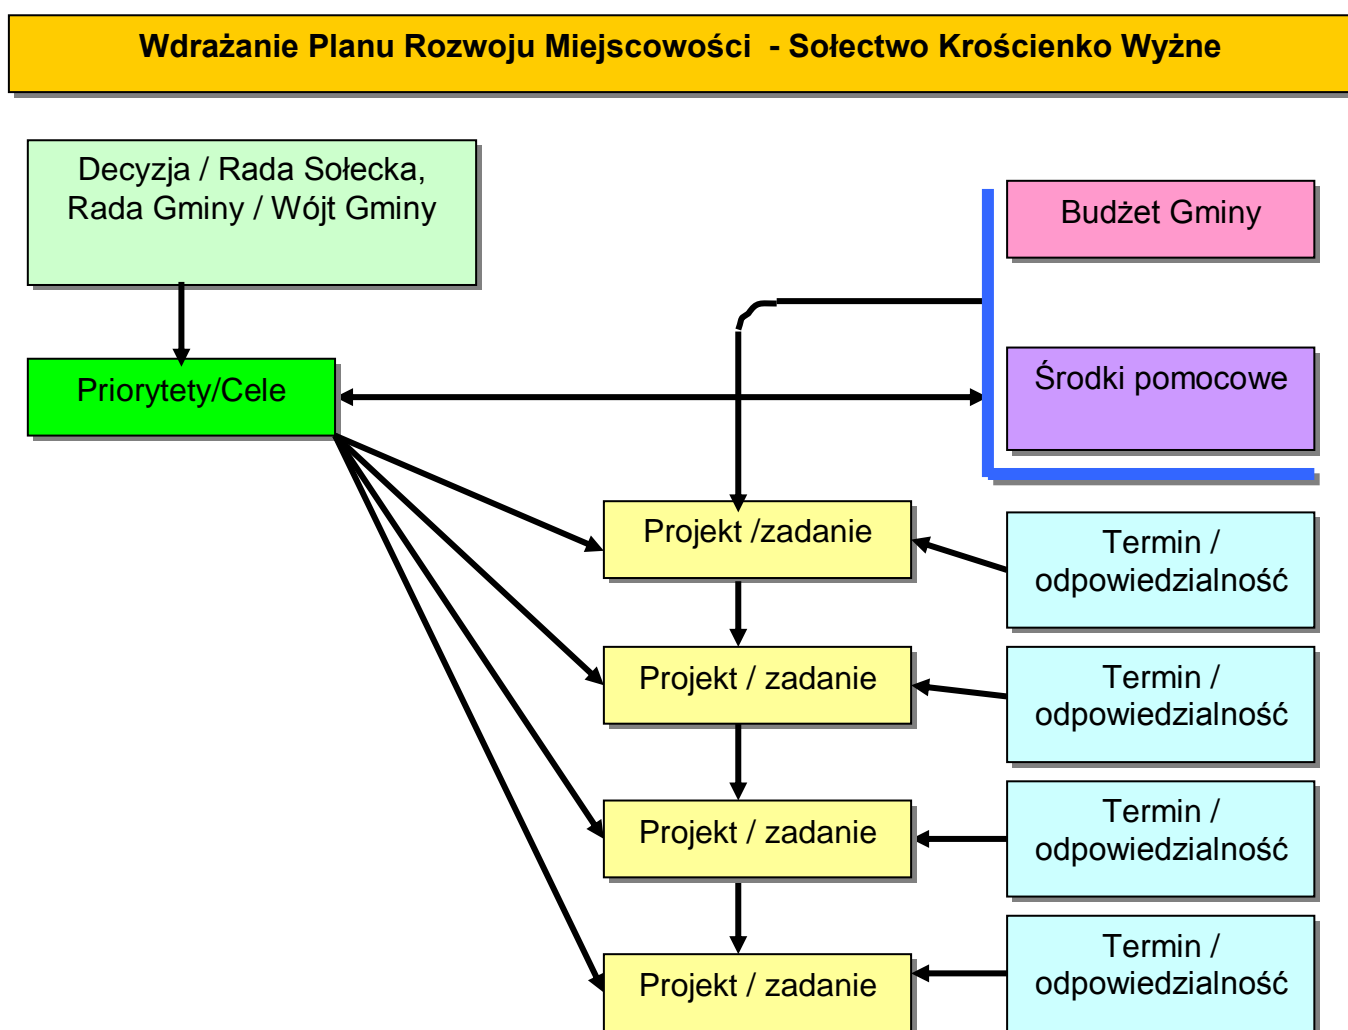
Wdrażanie Planu Rozwoju Miejscowości - Sołectwo Krościenko Wyżne

Decyzja / Rada Sołecka, Rada Gminy / Wójt Gminy

Budżet Gminy

Priorytety/Cele

Środki pomocowe

Projekt /zadanie

Termin / odpowiedzialność

Projekt / zadanie

Termin / odpowiedzialność

Projekt / zadanie

Termin / odpowiedzialność

Projekt / zadanie

Termin / odpowiedzialność